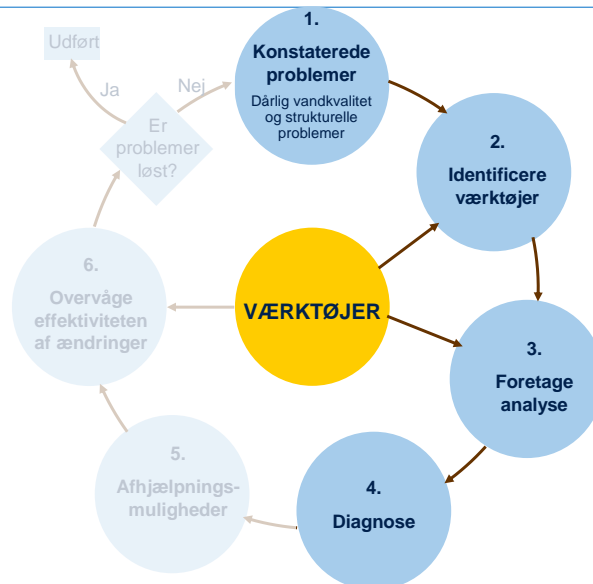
Udført

Ja

Nej

Er problemer løst?

1.
Konstaterede problemer
Dårlig vandkvalitet og strukturelle problemer

2.
Identificere værktøjer

VÆRKTØJER

3.
Foretage analyse

4.
Diagnose

5.
Afhjælpningsmuligheder

6.
Overvåge effektiviteten af ændringer